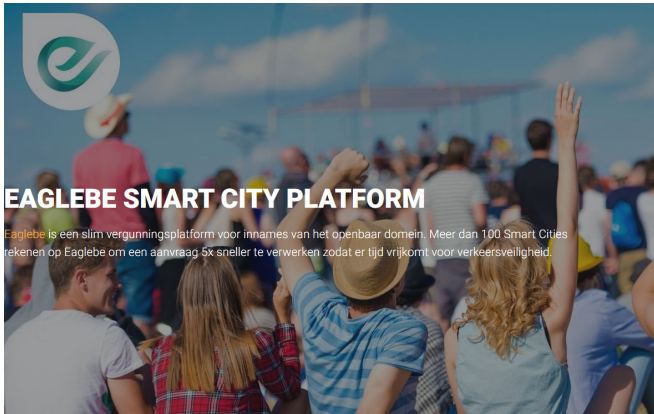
EAGLEBE SMART CITY PLATFORM

Eaglebe is een slim vergunningsplatform voor innames van het openbaar domein. Meer dan 100 Smart Cities rekenen op Eaglebe om een aanvraag 5x sneller te verwerken zodat er tijd vrijkomt voor verkeersveiligheid.